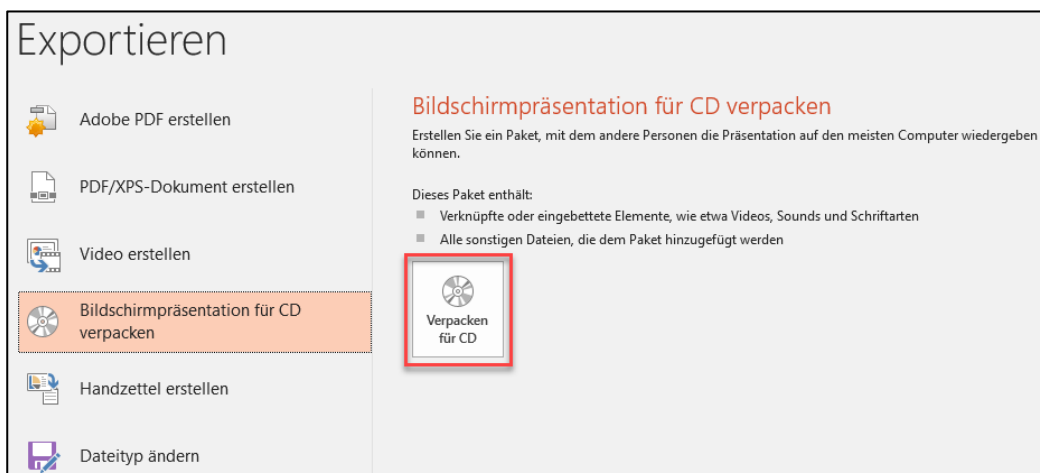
Exportieren

Adobe PDF erstellen

PDF/XPS-Dokument erstellen

Video erstellen

Bildschirmpräsentation für CD verpacken

Handzettel erstellen

Dateityp ändern

Bildschirmpräsentation für CD verpacken

Erstellen Sie ein Paket, mit dem andere Personen die Präsentation auf den meisten Computer wiedergeben können.

Dieses Paket enthält:

- Verknüpfte oder eingebettete Elemente, wie etwa Videos, Sounds und Schriftarten
- Alle sonstigen Dateien, die dem Paket hinzugefügt werden

Verpacken für CD